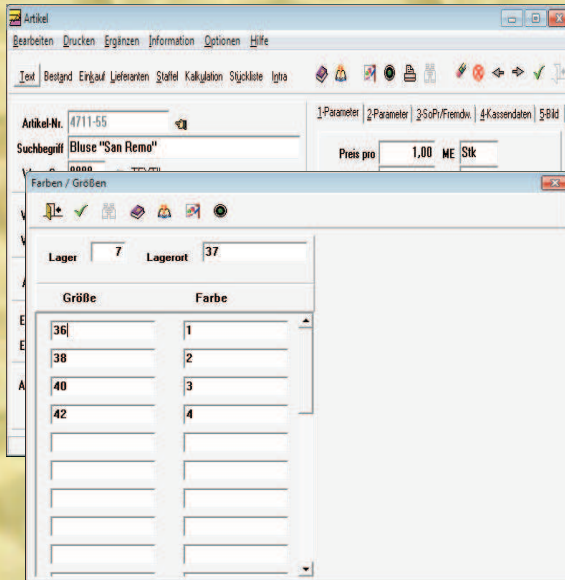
Artikel

Bearbeiten Drucken Ergänzen Information Optionen Hilfe

Text Bestand Einkauf Lieferanten Staffel Kalkulation Stückliste Intra

Artikel-Nr. 4711-55

Suchbegriff Bluse "San Remo"

1-Parameter 2-Parameter 3-SoPr/Fremdw. 4-Kassendaten 5-Bild

Preis pro 1,00 ME Stk

Farben / Größen

Lager 7 Lagerort 37

| Größe | Farbe |
|---|---|
| 36 | 1 |
| 38 | 2 |
| 40 | 3 |
| 42 | 4 |
| | |
| | |
| | |
| | |
| | |
| | |